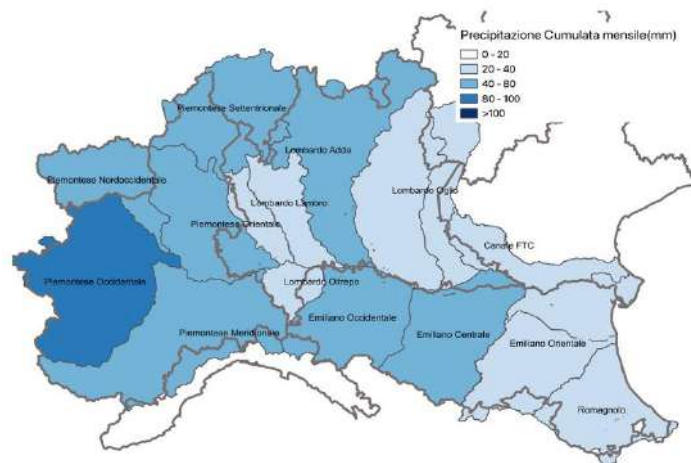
Precipitazione Cumulata mensile(mm)
0 - 20
20 - 40
40 - 60
60 - 100
>100

Piemontese Settentrionale
Lombardo Adda
Piemontese Nordoccidentale
Lombardo Lambro
Lombardo Oglio
Piemontese Orientale
Canale FTC
Piemontese Occidentale
Lombardo Oltrepo
Piemontese Meridionale
Emiliano Occidentale
Emiliano Centrale
Emiliano Orientale
Romagnolo